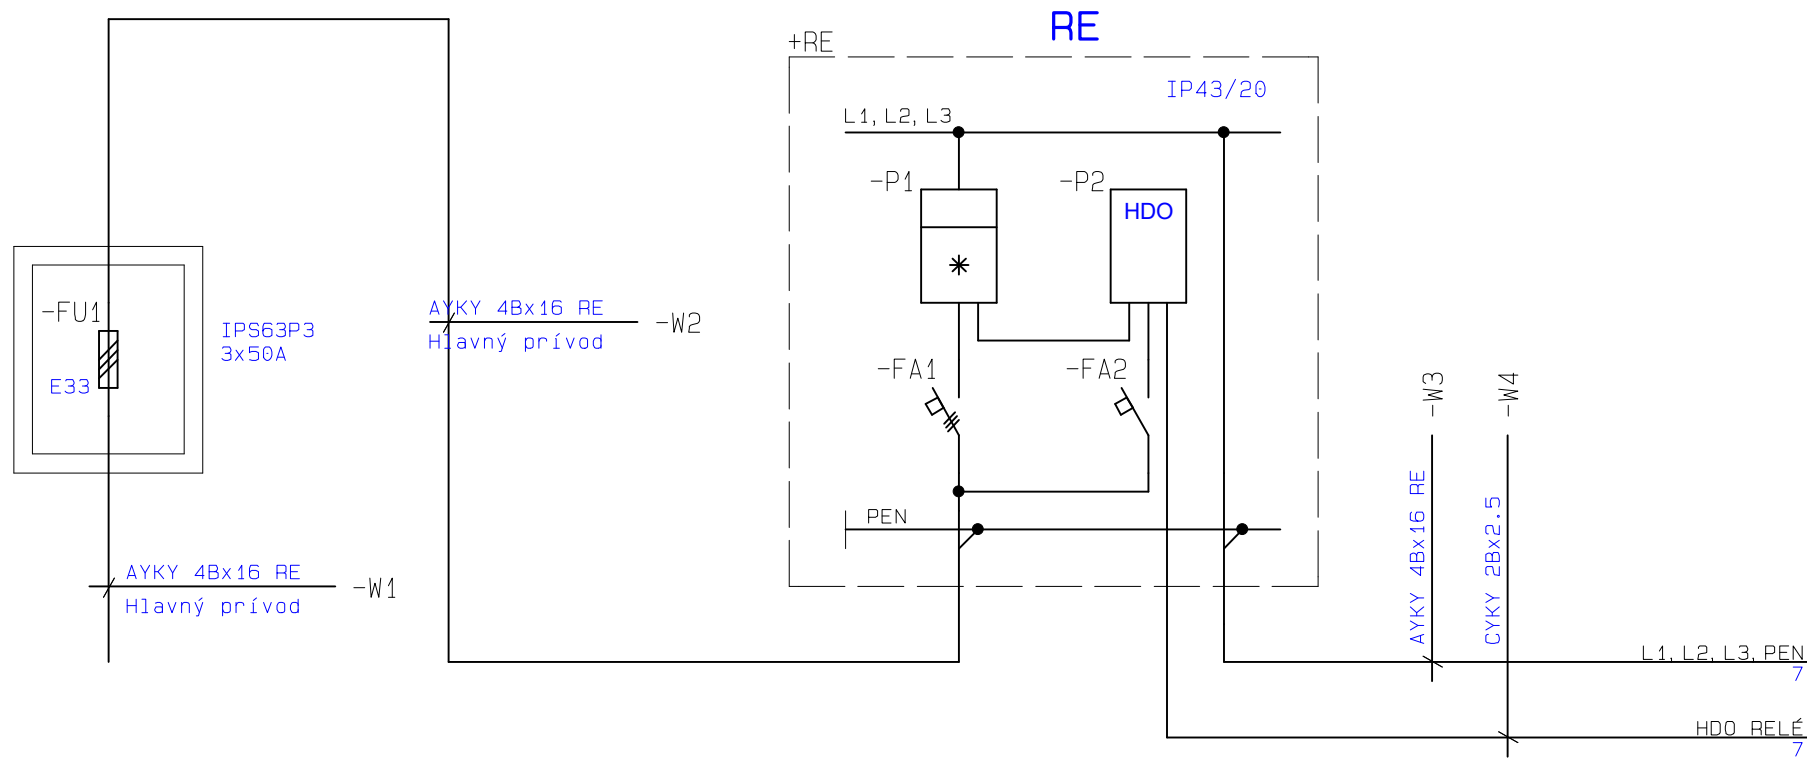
RE
+RE
IP43/20
L1, L2, L3
-P1
-P2
HDO
-FU1
E33
IPS63P3
3x50A
AYKY 4Bx16 RE
Hlavný prívod
-W2
-FA1
-FA2
-W3
-W4
AYKY 4Bx16 RE
CYKY 2Bx2.5
PEN
AYKY 4Bx16 RE
Hlavný prívod
-W1
L1, L2, L3, PEN
7
HDO RELÉ
7